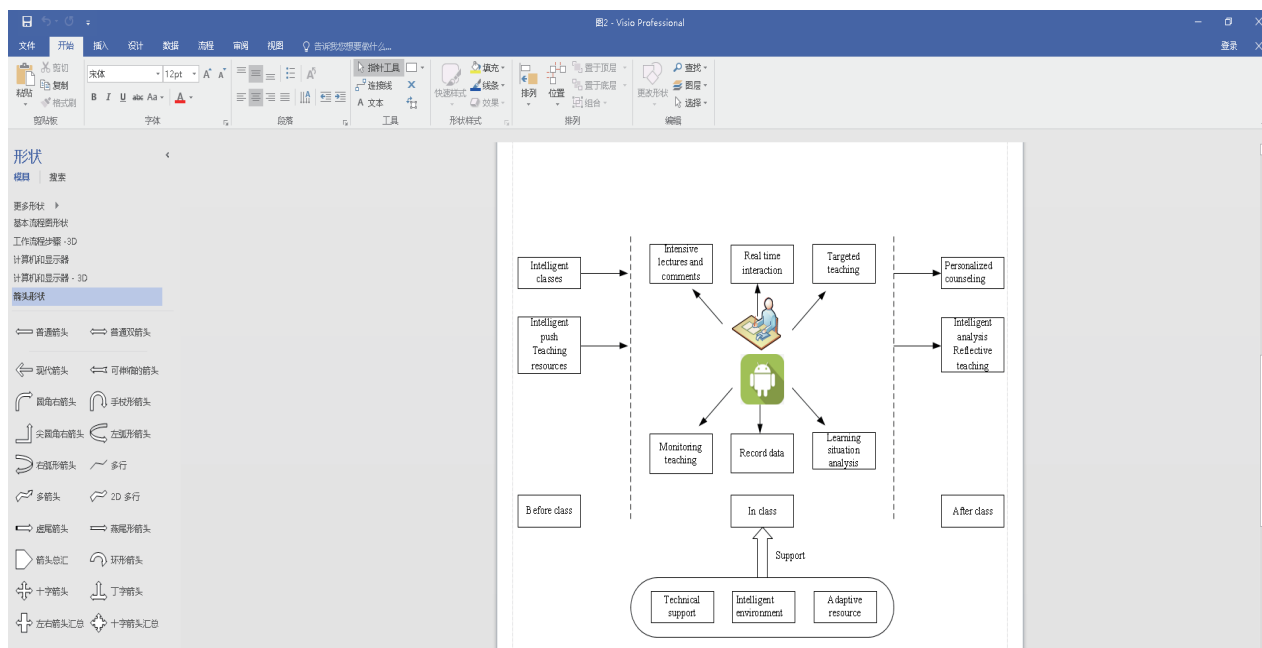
图2 - Visio Professional

文件 开始 插入 设计 数据 流程 审阅 视图 告诉我您想要做什么...

登录

粘贴 剪切 复制 格式刷 剪贴板

宋体 12pt A A B I U abc Aa A 字体

段落

指针工具 连接线 文本 工具

快速样式 填充 线条 效果 形状样式

排列 位置 置于顶层 置于底层 组合 排列

更改形状 查找 图层 选择 编辑

形状
模具 搜索
更多形状
基本流程图形状
工作流程步骤 - 3D
计算机和显示器
计算机和显示器 - 3D
箭头形状

普通箭头 普通双箭头
现代箭头 可伸缩的箭头
圆角右箭头 手杖形箭头
尖圆角右箭头 左弧形箭头
右弧形箭头 多行
多箭头 2D 多行
虚尾箭头 燕尾形箭头
箭头总汇 环形箭头
十字箭头 丁字箭头
左右箭头汇总 十字箭头汇总

Intelligent classes

Intelligent push Teaching resources

Intensive lectures and comments

Real time interaction

Targeted teaching

Personalized counseling

Intelligent analysis Reflective teaching

Monitoring teaching

Record data

Learning situation analysis

Before class

In class

After class

Support

Technical support

Intelligent environment

Adaptive resource